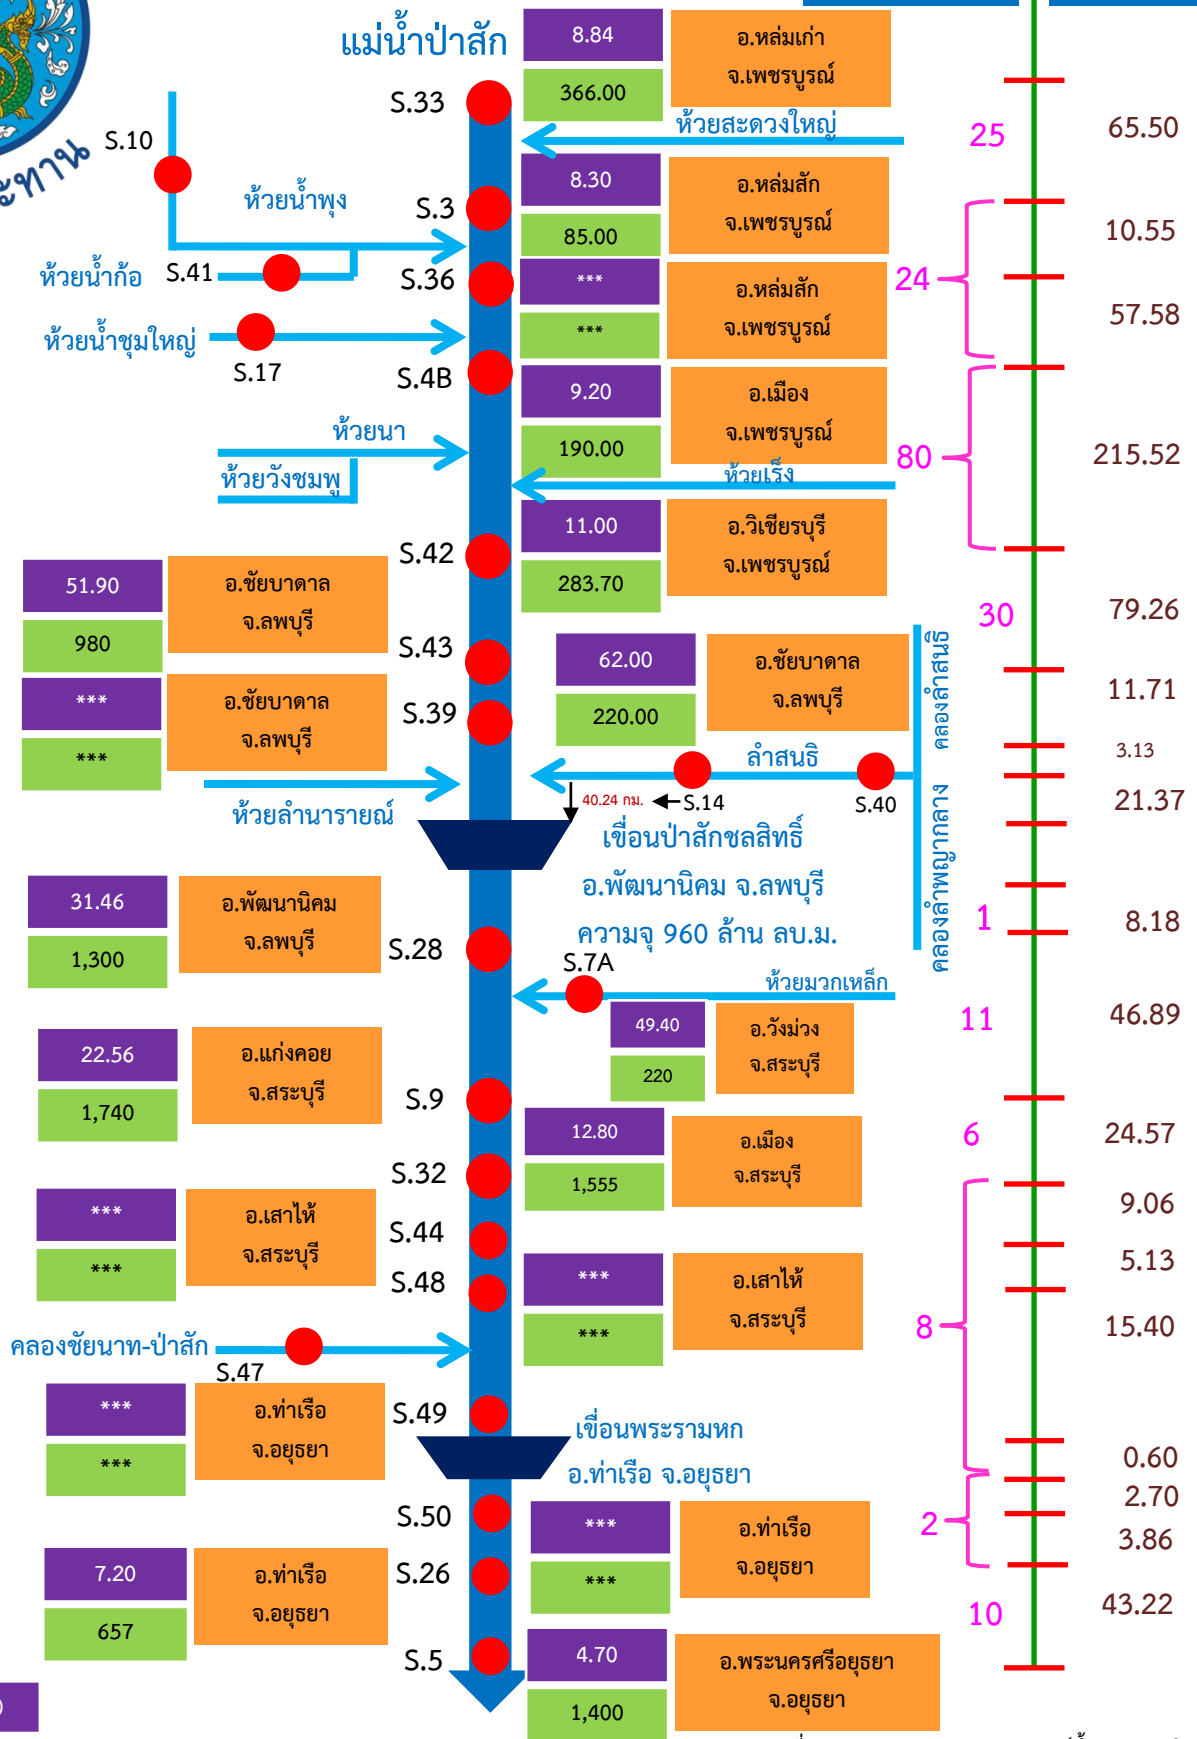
ะทาน

แม่น้ำป่าสัก

S.33
8.84
366.00
อ.หล่มเก่า จ.เพชรบูรณ์
ห้วยสะดวงใหญ่
25
65.50

S.10
ห้วยน้ำพุง
S.3
8.30
85.00
อ.หล่มสัก จ.เพชรบูรณ์
10.55

ห้วยน้ำก้อ
S.41
S.36
***
***
อ.หล่มสัก จ.เพชรบูรณ์
24
57.58

ห้วยน้ำชุมใหญ่
S.17
S.4B
9.20
190.00
อ.เมือง จ.เพชรบูรณ์

ห้วยนา
ห้วยวังชมพู
ห้วยเร็ง
80
215.52

S.42
11.00
283.70
อ.วิเชียรบุรี จ.เพชรบูรณ์

51.90
980
อ.ชัยบาดาล จ.ลพบุรี
S.43
30
79.26

62.00
220.00
อ.ชัยบาดาล จ.ลพบุรี
คลองลำสนธิ
11.71

***
***
อ.ชัยบาดาล จ.ลพบุรี
S.39
ลำสนธิ
3.13

ห้วยลำนารายณ์
40.24 กม.
S.14
S.40
21.37

เขื่อนป่าสักชลสิทธิ์
อ.พัฒนานิคม จ.ลพบุรี
ความจุ 960 ล้าน ลบ.ม.
คลองลำพญากลาง

31.46
1,300
อ.พัฒนานิคม จ.ลพบุรี
S.28
1
8.18

S.7A
ห้วยมวกเหล็ก
49.40
220
อ.วังม่วง จ.สระบุรี
11
46.89

22.56
1,740
อ.แก่งคอย จ.สระบุรี
S.9
12.80
1,555
อ.เมือง จ.สระบุรี
6
24.57

S.32
9.06

***
***
อ.เสาไห้ จ.สระบุรี
S.44
S.48
***
***
อ.เสาไห้ จ.สระบุรี
5.13
8
15.40

คลองชัยนาท-ป่าสัก
S.47

***
***
อ.ท่าเรือ จ.อยุธยา
S.49
เขื่อนพระรามหก
อ.ท่าเรือ จ.อยุธยา
0.60

S.50
***
***
อ.ท่าเรือ จ.อยุธยา
2
2.70
3.86

7.20
657
อ.ท่าเรือ จ.อยุธยา
S.26
10
43.22

S.5
4.70
1,400
อ.พระนครศรีอยุธยา จ.อยุธยา